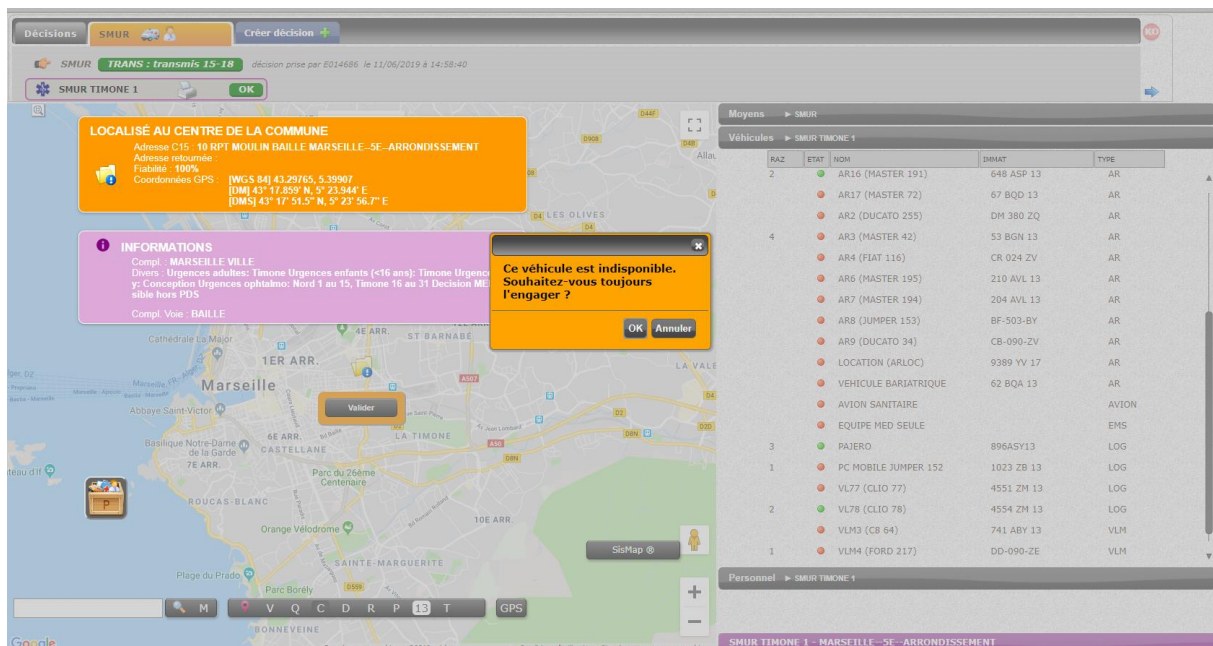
Décisions SMUR Créer décision

KO

SMUR TRANS : transmis 15-18 décision prise par E014686 le 11/06/2019 à 14:58:40

SMUR TIMONE 1 OK

LOCALISÉ AU CENTRE DE LA COMMUNE
Adresse C15 : 10 RPT MOULIN BAILLE MARSEILLE--5E--ARRONDISSEMENT
Adresse retournée :
Fiabilité : 100%
Coordonnées GPS : [WGS 84] 43.29765, 5.39907
[DM] 43° 17.859' N, 5° 23.944' E
[DMS] 43° 17' 51.5" N, 5° 23' 56.7" E

INFORMATIONS
Compl. : MARSEILLE VILLE
Divers : Urgences adultes: Timone Urgences enfants (<16 ans): Timone Urgenc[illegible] y: Conception Urgences ophtalmo: Nord 1 au 15, Timone 16 au 31 Decision ME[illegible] sible hors PDS
Compl. Voie : BAILLE

Ce véhicule est indisponible. Souhaitez-vous toujours l'engager ?
OK Annuler

Valider

LES OLIVES
4E ARR.
ST BARNABE
1ER ARR.
Marseille
LA VALE
Abbaye Saint-Victor
6E ARR.
LA TIMONE
Basilique Notre-Dame de la Garde
7E ARR.
CASTELLANE
Parc du 26ème Centenaire
ROUCAS-BLANC
10E ARR.
Orange Vélodrome
SAINTE-MARGUERITE
Plage du Prado
Parc Borély
BONNEVEINE
Google
Allau
Cathédrale La Major

SisMap ®

M V Q C D R P 13 T GPS

Moyens ► SMUR
Véhicules ► SMUR TIMONE 1

| RAZ | ETAT | NOM | IMMAT | TYPE |
|---|---|---|---|---|
| 2 | | AR16 (MASTER 191) | 648 ASP 13 | AR |
| | | AR17 (MASTER 72) | 67 BQD 13 | AR |
| | | AR2 (DUCATO 255) | DM 380 ZQ | AR |
| 4 | | AR3 (MASTER 42) | 53 BGN 13 | AR |
| | | AR4 (FIAT 116) | CR 024 ZV | AR |
| | | AR6 (MASTER 195) | 210 AVL 13 | AR |
| | | AR7 (MASTER 194) | 204 AVL 13 | AR |
| | | AR8 (JUMPER 153) | BF-503-BY | AR |
| | | AR9 (DUCATO 34) | CB-090-ZV | AR |
| | | LOCATION (ARLOC) | 9389 YV 17 | AR |
| | | VEHICULE BARIATRIQUE | 62 BQA 13 | AR |
| | | AVION SANITAIRE | | AVION |
| | | EQUIPE MED SEULE | | EMS |
| 3 | | PAJERO | 896ASY13 | LOG |
| 1 | | PC MOBILE JUMPER 152 | 1023 ZB 13 | LOG |
| | | VL77 (CLIO 77) | 4551 ZM 13 | LOG |
| 2 | | VL78 (CLIO 78) | 4554 ZM 13 | LOG |
| | | VLM3 (C8 64) | 741 ABY 13 | VLM |
| 1 | | VLM4 (FORD 217) | DD-090-ZE | VLM |

Personnel ► SMUR TIMONE 1

SMUR TIMONE 1 - MARSEILLE--5E--ARRONDISSEMENT